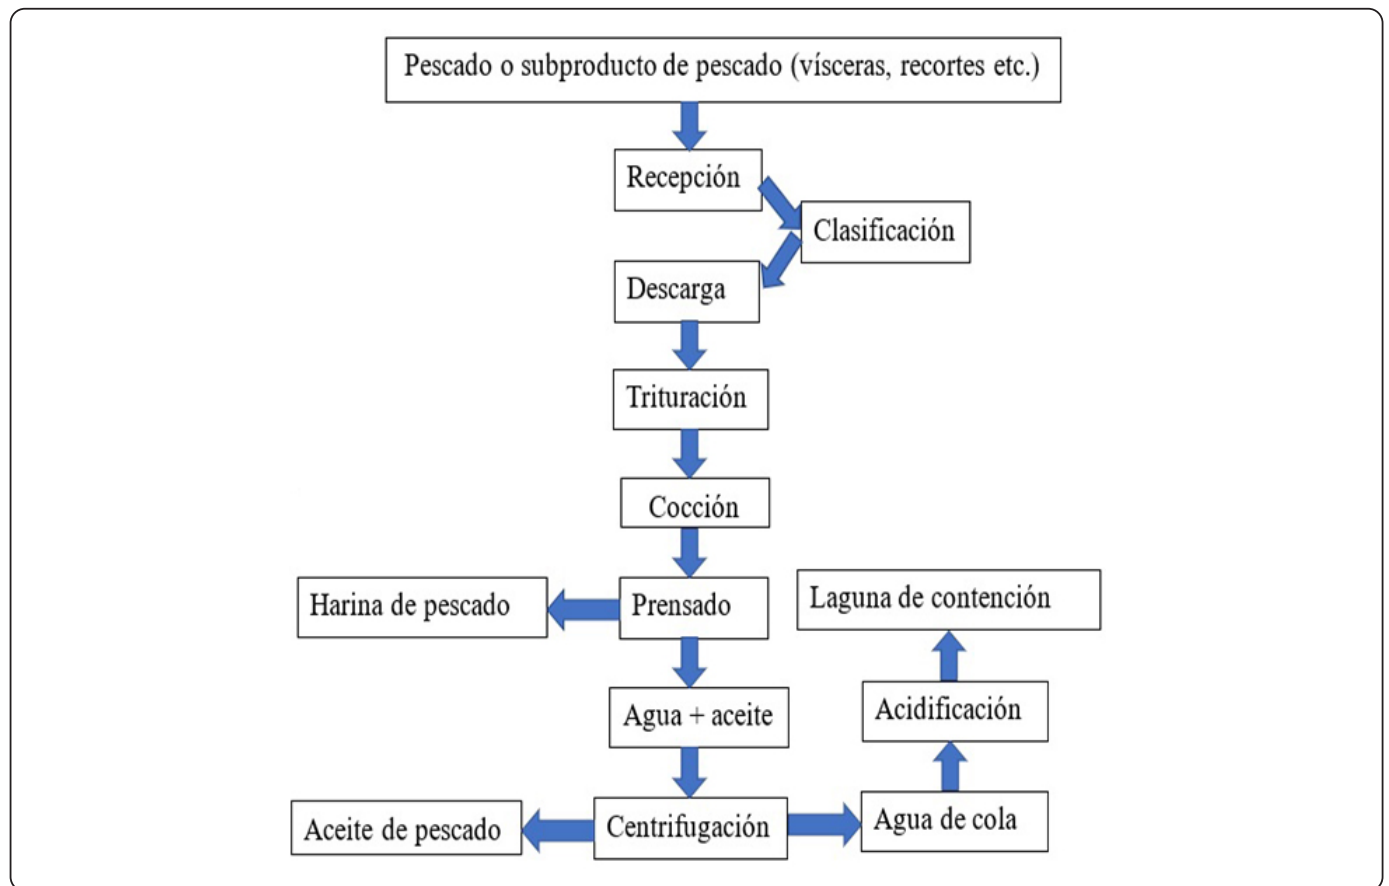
Pescado o subproducto de pescado (vísceras, recortes etc.)

Recepción

Clasificación

Descarga

Trituración

Cocción

Harina de pescado

Prensado

Laguna de contención

Agua + aceite

Acidificación

Aceite de pescado

Centrifugación

Agua de cola